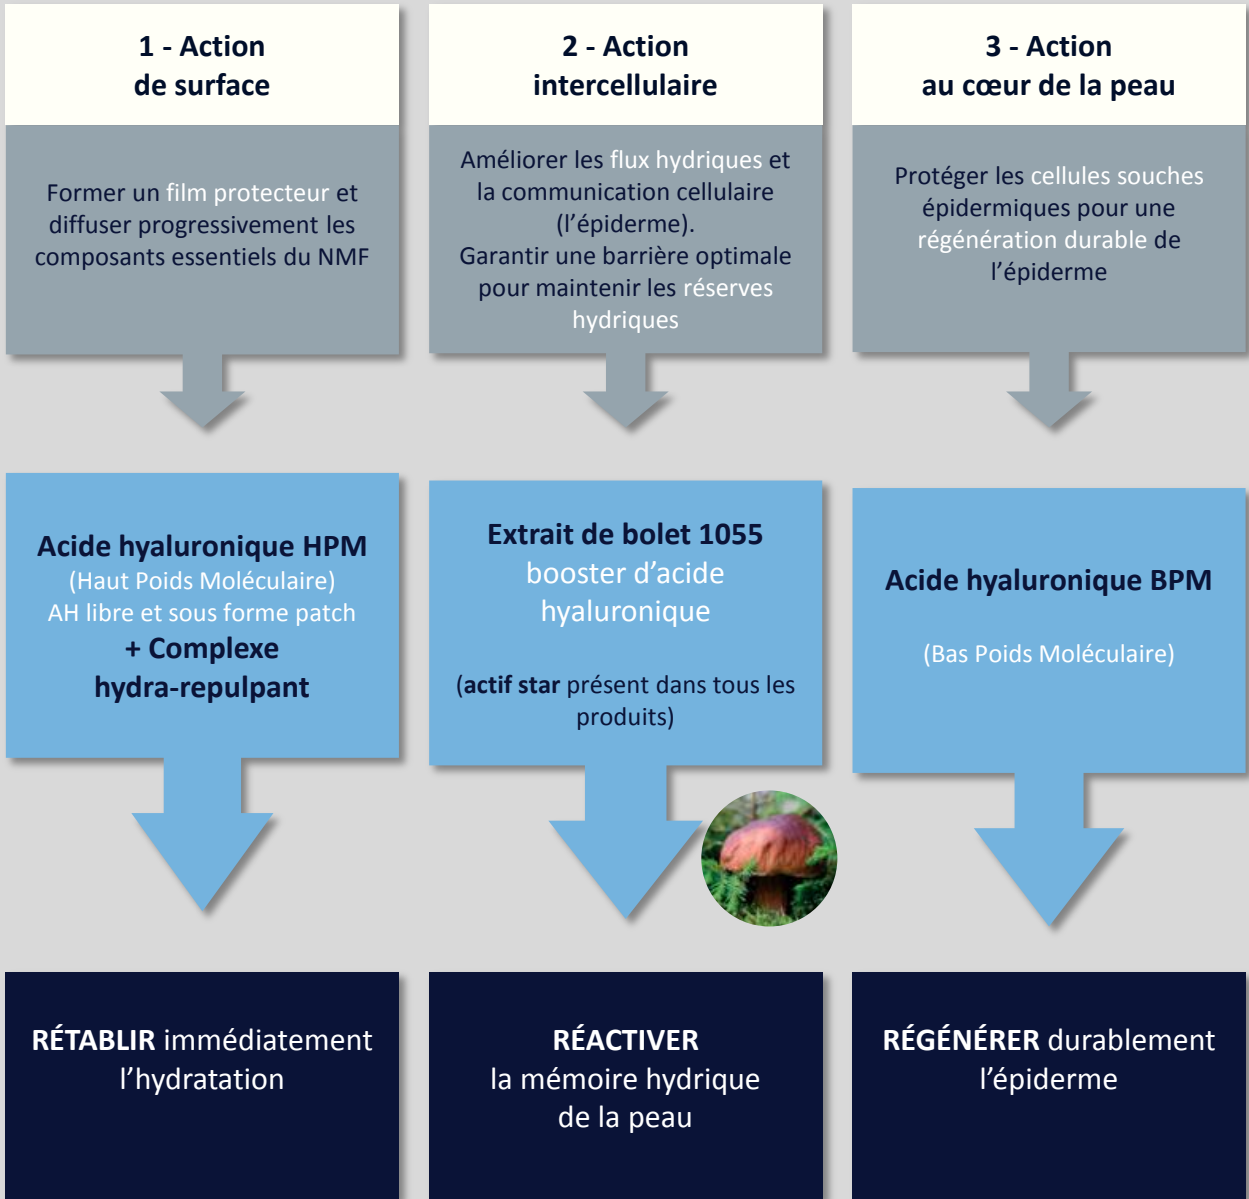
1 - Action
de surface

Former un film protecteur et diffuser progressivement les composants essentiels du NMF

Acide hyaluronique HPM
(Haut Poids Moléculaire)
AH libre et sous forme patch
+ Complexe hydra-repulpant

RÉTABLIR immédiatement l'hydratation

2 - Action
intercellulaire

Améliorer les flux hydriques et la communication cellulaire (l'épiderme).
Garantir une barrière optimale pour maintenir les réserves hydriques

Extrait de bolet 1055
booster d'acide hyaluronique

(actif star présent dans tous les produits)

RÉACTIVER
la mémoire hydrique de la peau

3 - Action
au cœur de la peau

Protéger les cellules souches épidermiques pour une régénération durable de l'épiderme

Acide hyaluronique BPM

(Bas Poids Moléculaire)

RÉGÉNÉRER durablement l'épiderme